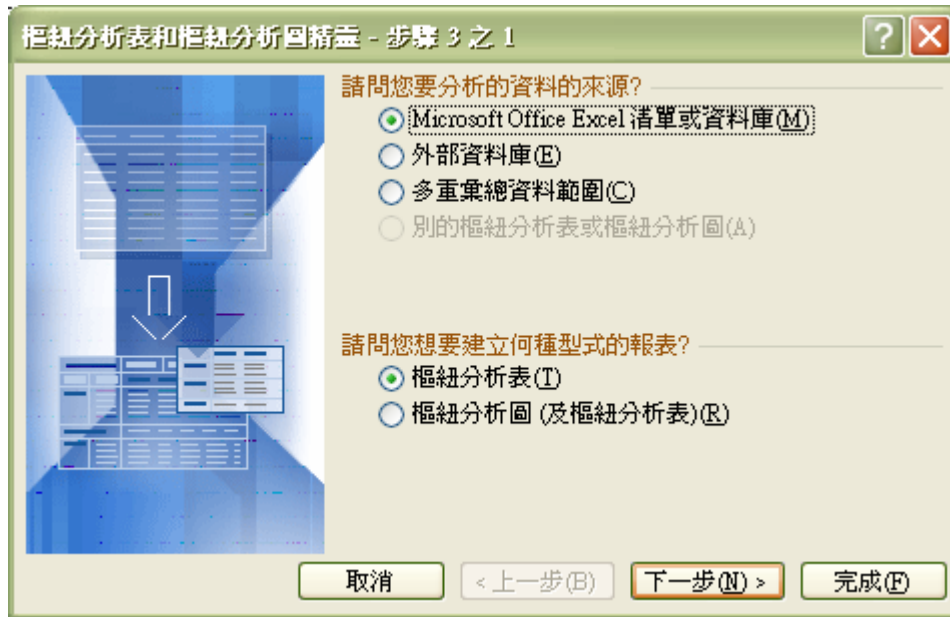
樞紐分析表和樞紐分析圖精靈 - 步驟 3 之 1

請問您要分析的資料的來源?
Microsoft Office Excel 清單或資料庫(M)
外部資料庫(E)
多重彙總資料範圍(C)
別的樞紐分析表或樞紐分析圖(A)

請問您想要建立何種型式的報表?
樞紐分析表(T)
樞紐分析圖 (及樞紐分析表)(R)

取消
< 上一步(B)
下一步(N) >
完成(F)